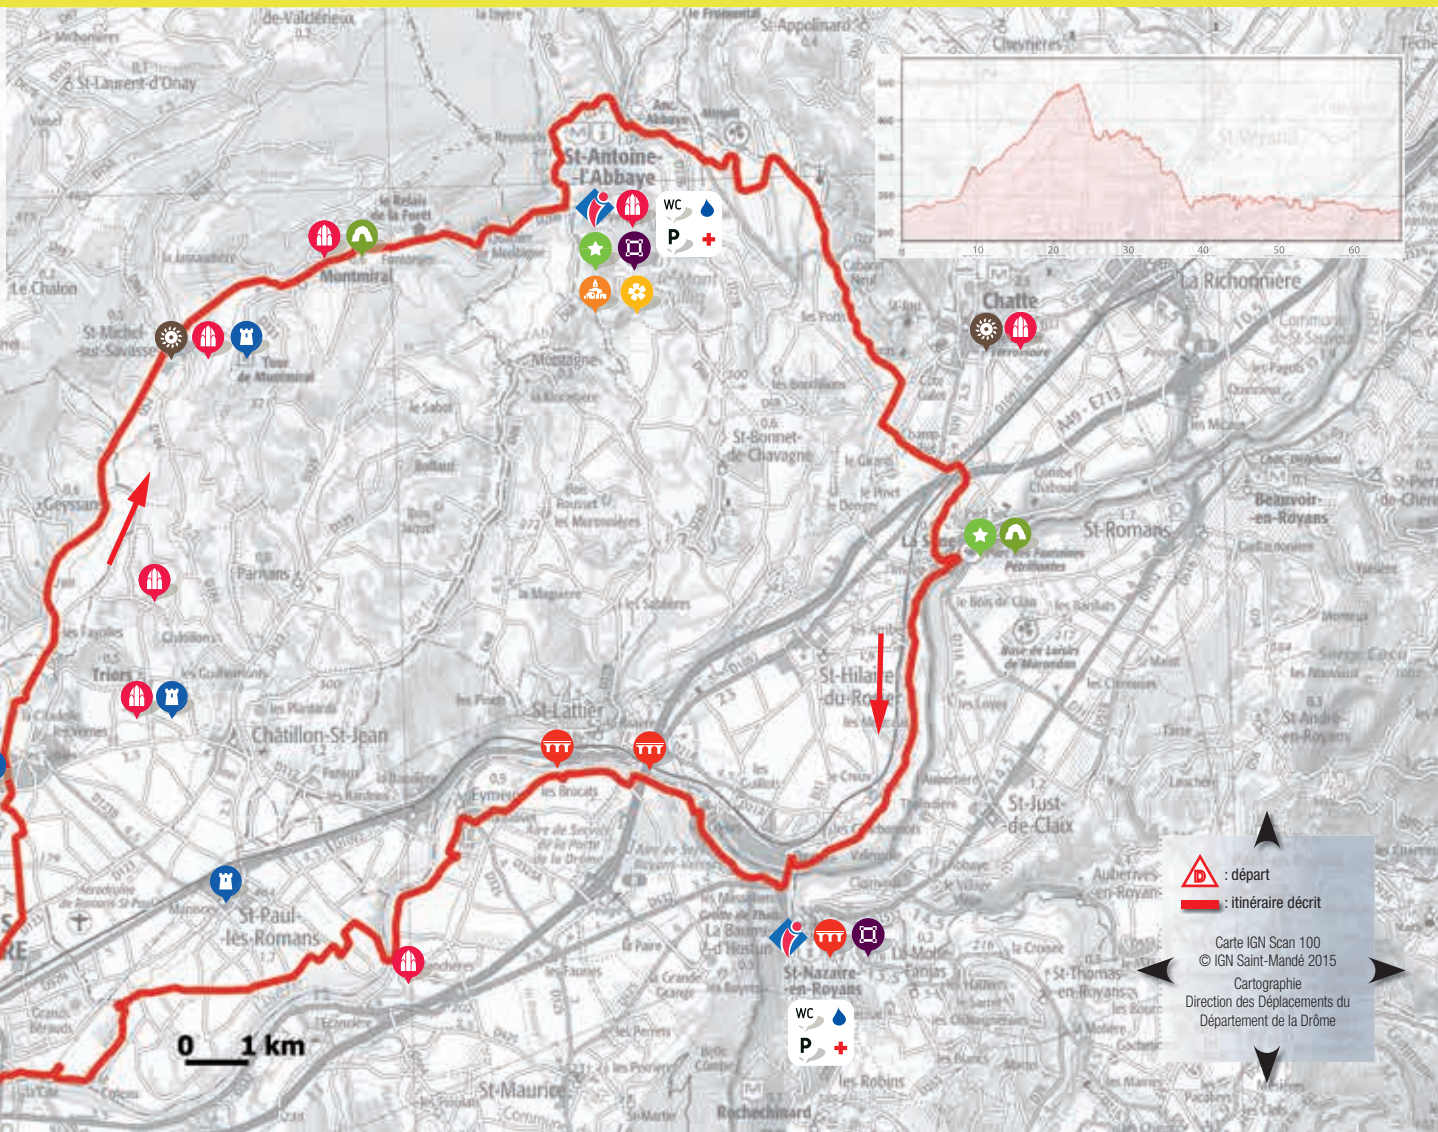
St-Laurent-d'Onay
de-Valdérieux
St-Appolinard
Chevrières
St-Antoine-l'Abbaye
WC
P
Montmiral
Le Chalon
St-Michel-sur-Savasse
Tour de Montmiral
Chatte
La Richonnière
St-Bonnet-de-Chavagne
Geyssans
Parnans
Triors
Châtillon-St-Jean
St-Lattier
St-Hilaire-du-Rosier
St-Romans
Beauvoir-en-Royans
St-André-en-Royans
St-Just-de-Claix
St-Paul-lès-Romans
St-Nazaire-en-Royans
WC
P
St-Thomas-en-Royans
Auberives-en-Royans
St-Maurice
Rochechinard
0 1 km
10 20 30 40 50 60
: départ
: itinéraire décrit
Carte IGN Scan 100
© IGN Saint-Mandé 2015
Cartographie
Direction des Déplacements du Département de la Drôme